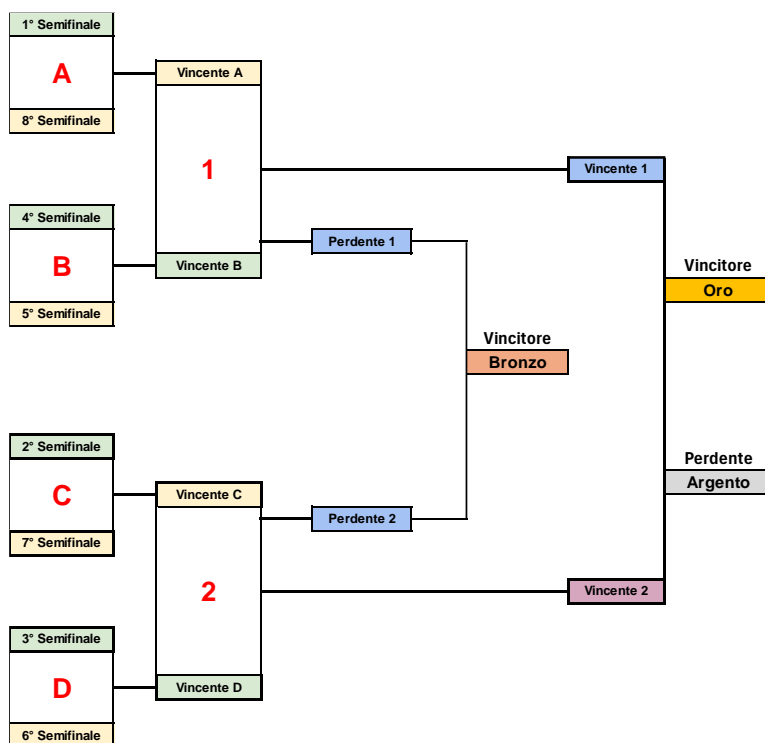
1° Semifinale
A
8° Semifinale

Vincente A
1
Vincente B

4° Semifinale
B
5° Semifinale

Vincente 1

Perdente 1

Vincitore
Oro

Vincitore
Bronzo

Perdente
Argento

2° Semifinale
C
7° Semifinale

Vincente C
2
Vincente D

Perdente 2

3° Semifinale
D
6° Semifinale

Vincente 2